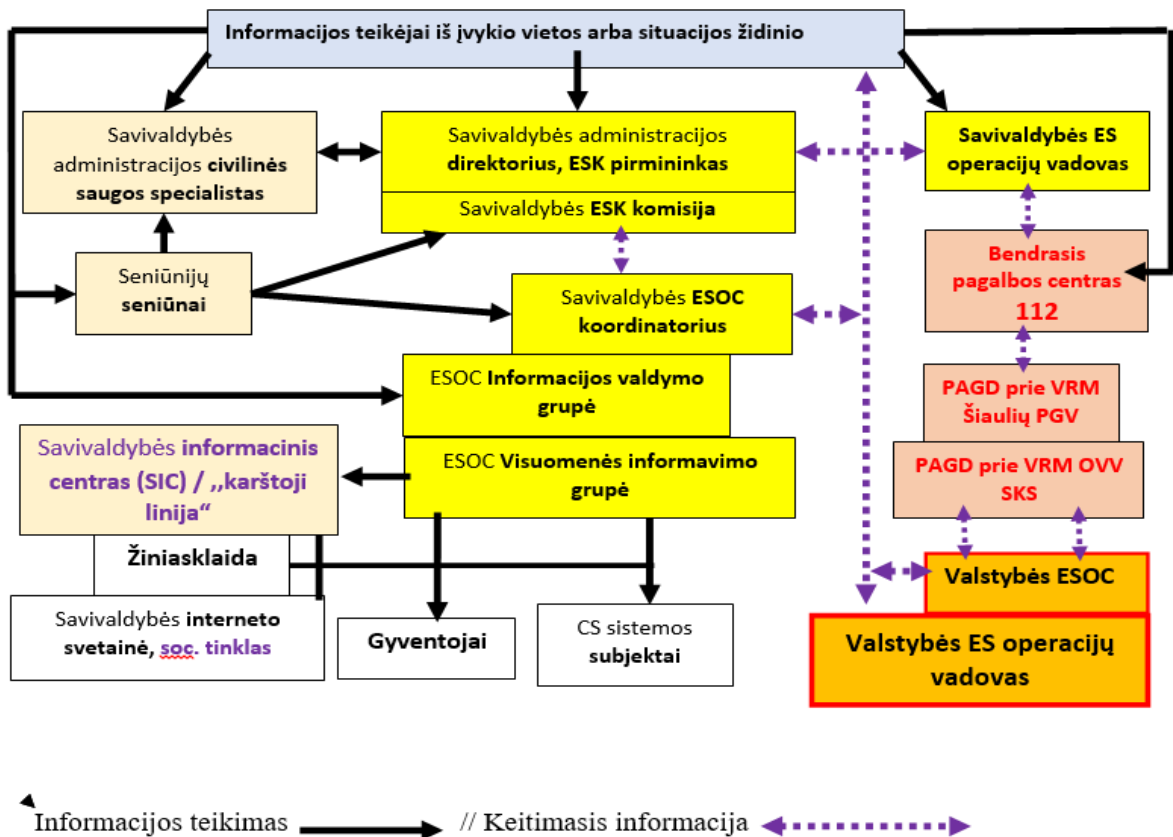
Informacijos teikėjai iš įvykio vietos arba situacijos židinio

Savivaldybės administracijos civilinės saugos specialistas

Savivaldybės administracijos direktorius, ESK pirmininkas

Savivaldybės ESK komisija

Savivaldybės ES operacijų vadovas

Seniūnijų seniūnai

Bendrasis pagalbos centras 112

Savivaldybės ESOC koordinatorius

ESOC Informacijos valdymo grupė

PAGD prie VRM Šiaulių PGV

Savivaldybės informacinis centras (SIC) / ,,karštoji linija“

ESOC Visuomenės informavimo grupė

PAGD prie VRM OVV SKS

Žiniasklaida

Valstybės ESOC

Savivaldybės interneto svetainė, soc. tinklas

Gyventojai

CS sistemos subjektai

Valstybės ES operacijų vadovas

Informacijos teikimas // Keitimasis informacija